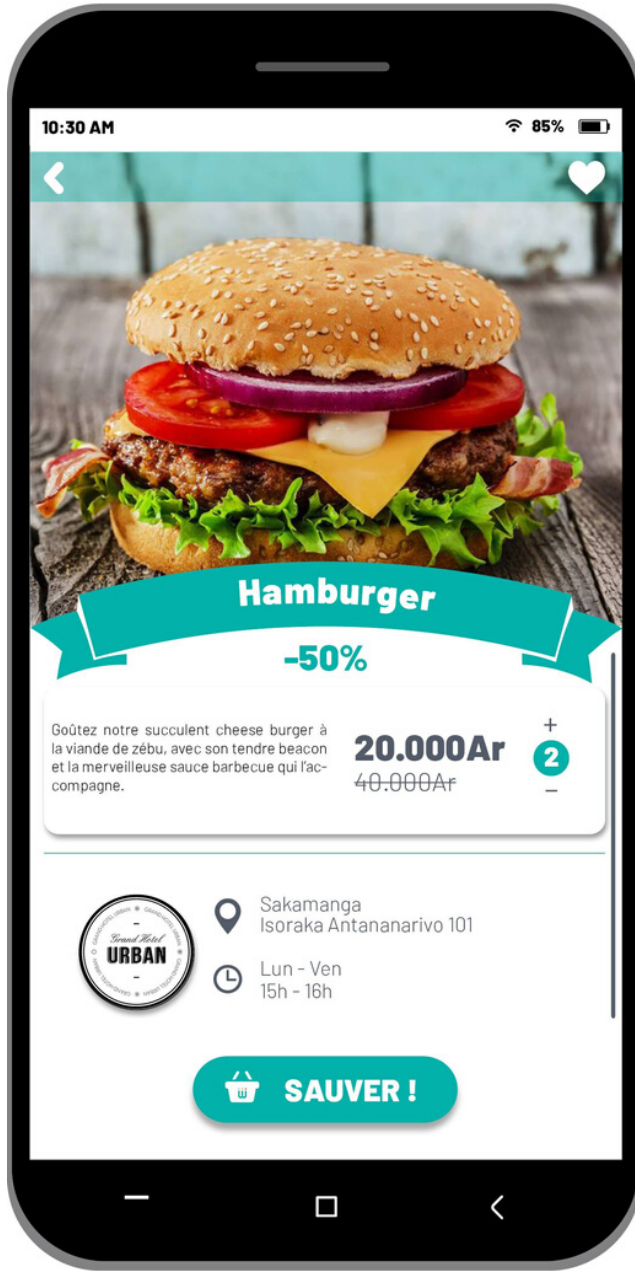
10:30 AM

85%

Hamburger

-50%

Goûtez notre succulent cheese burger à la viande de zébu, avec son tendre beacon et la merveilleuse sauce barbecue qui l'accompagne.

20.000Ar

~~40.000Ar~~

+

2

−

Grand Hotel
URBAN

Sakamanga
Isoraka Antananarivo 101

Lun - Ven
15h - 16h

SAUVER !